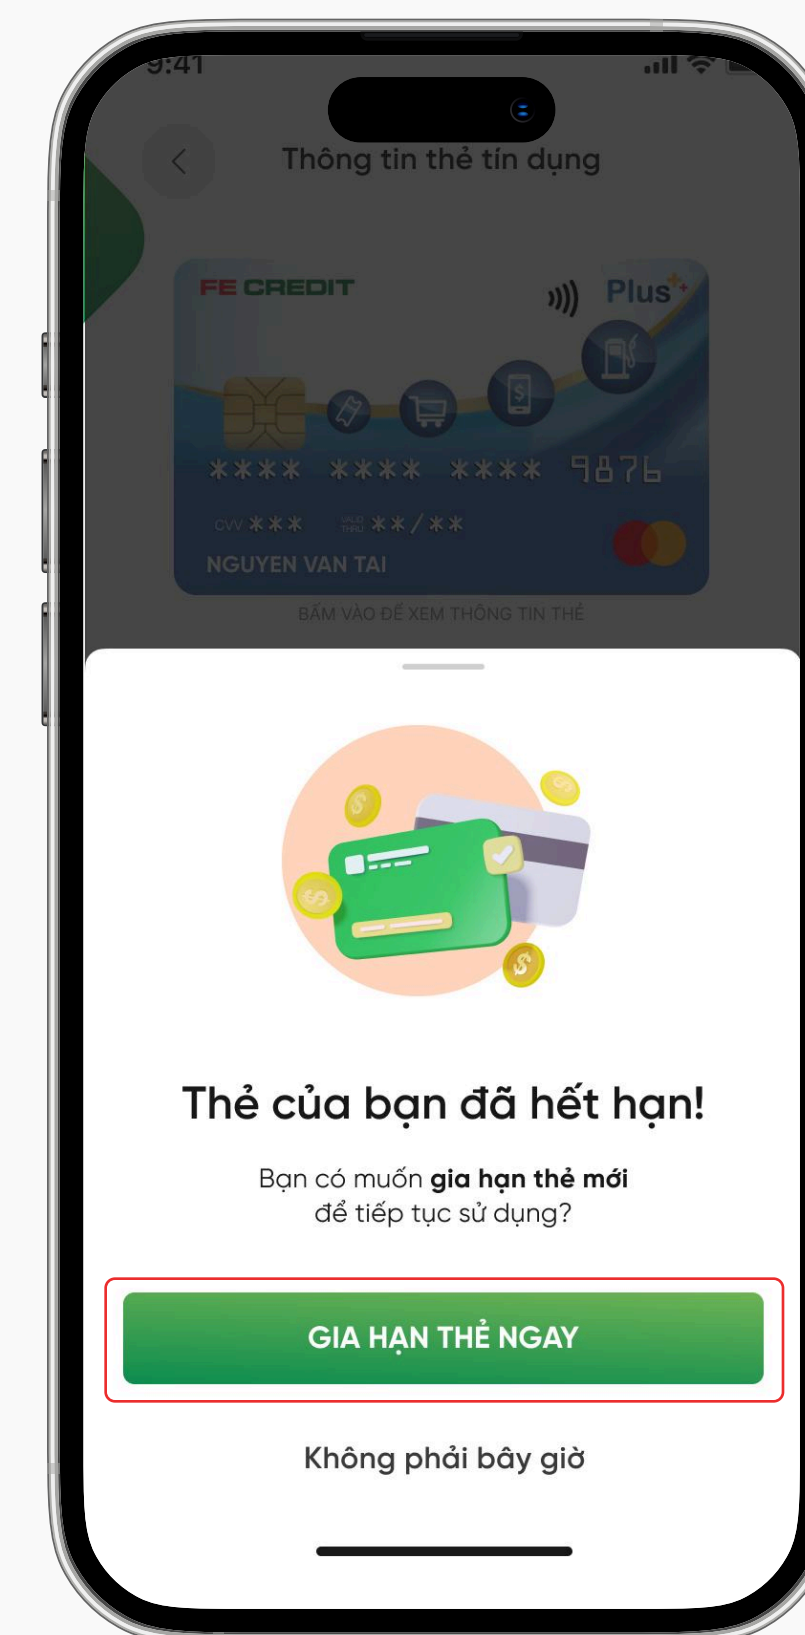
9:41

Thông tin thẻ tín dụng

FE CREDIT

Plus

**** **** **** 9876

CVV *** VALID THRU **/**

NGUYEN VAN TAI

BẤM VÀO ĐỂ XEM THÔNG TIN THẺ

Thẻ của bạn đã hết hạn!

Bạn có muốn gia hạn thẻ mới để tiếp tục sử dụng?

GIA HẠN THẺ NGAY

Không phải bây giờ